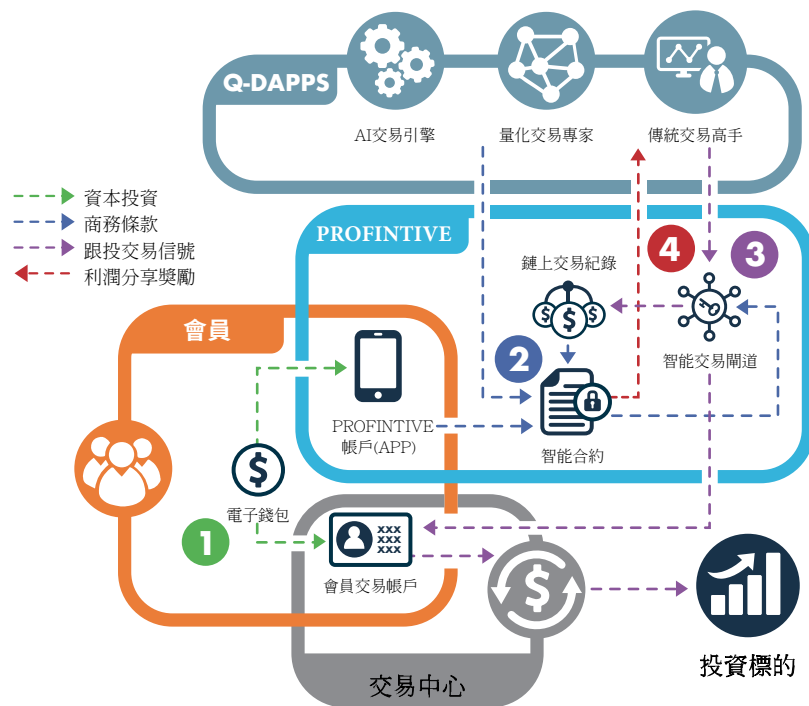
Q-DAPPS

AI交易引擎

量化交易專家

傳統交易高手

資本投資
商務條款
跟投交易信號
利潤分享獎勵

PROFINTIVE

鏈上交易紀錄

4

3

會員

2

智能交易閘道

PROFINTIVE
帳戶(APP)

智能合約

電子錢包

1

XXX
XXX
XXX

會員交易帳戶

投資標的

交易中心